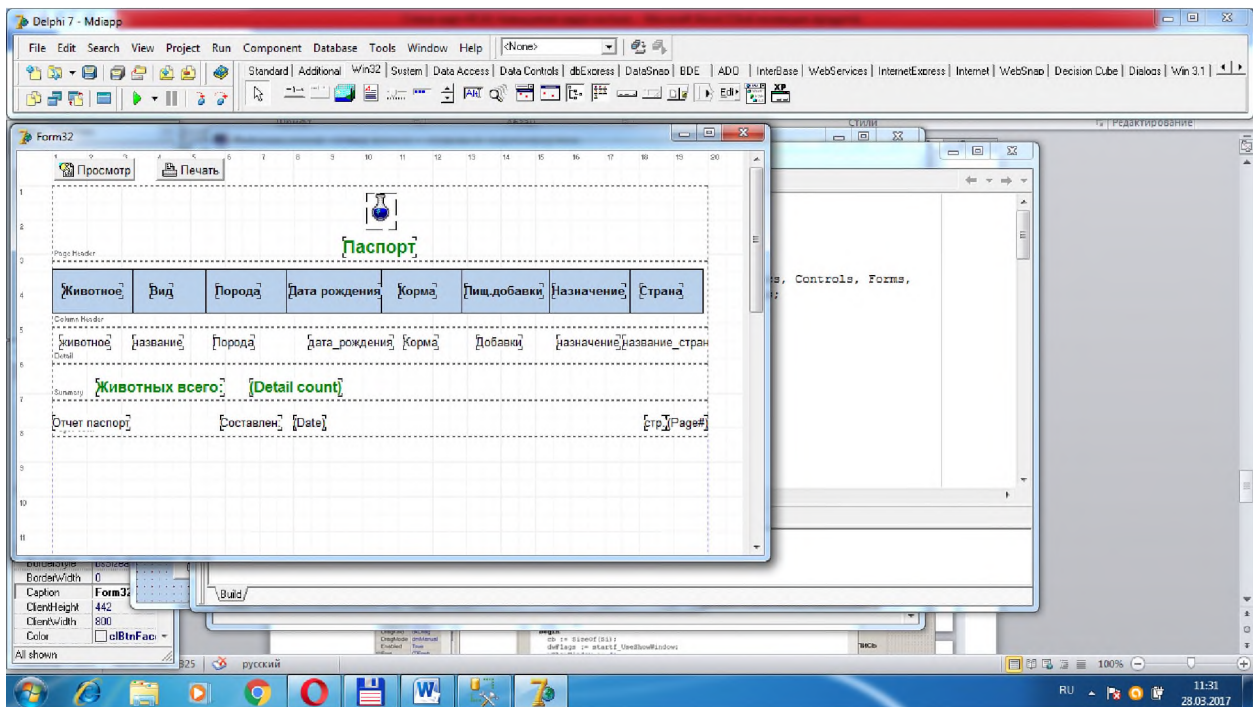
Delphi 7 - Mdiapp

File Edit Search View Project Run Component Database Tools Window Help <None>

Standard | Additional | Win32 | System | Data Access | Data Controls | dbExpress | DataSnap | BDE | ADO | InterBase | WebServices | InternetExpress | Internet | WebSnap | Decision Cube | Dialogs | Win 3.1

Form32

Просмотр Печать

Page Header

Паспорт

| Животное | Вид | Порода | Дата рождения | Корма | Пищ.добавки | Назначение | Страна |
|---|---|---|---|---|---|---|---|

Column Header

животное название Порода дата_рождения Корма Добавки назначение название_стран

Detail

Summary Животных всего: [Detail count]

Отчет паспорт Составлен [Date] стр. [Page#]

s, Controls, Forms,

Стили

Редактирование

BorderStyle bsSizeable
BorderWidth 0
Caption Form32
ClientHeight 442
ClientWidth 800
Color clBtnFace

All shown

Build

825 русский

100%

RU

11:31
28.03.2017